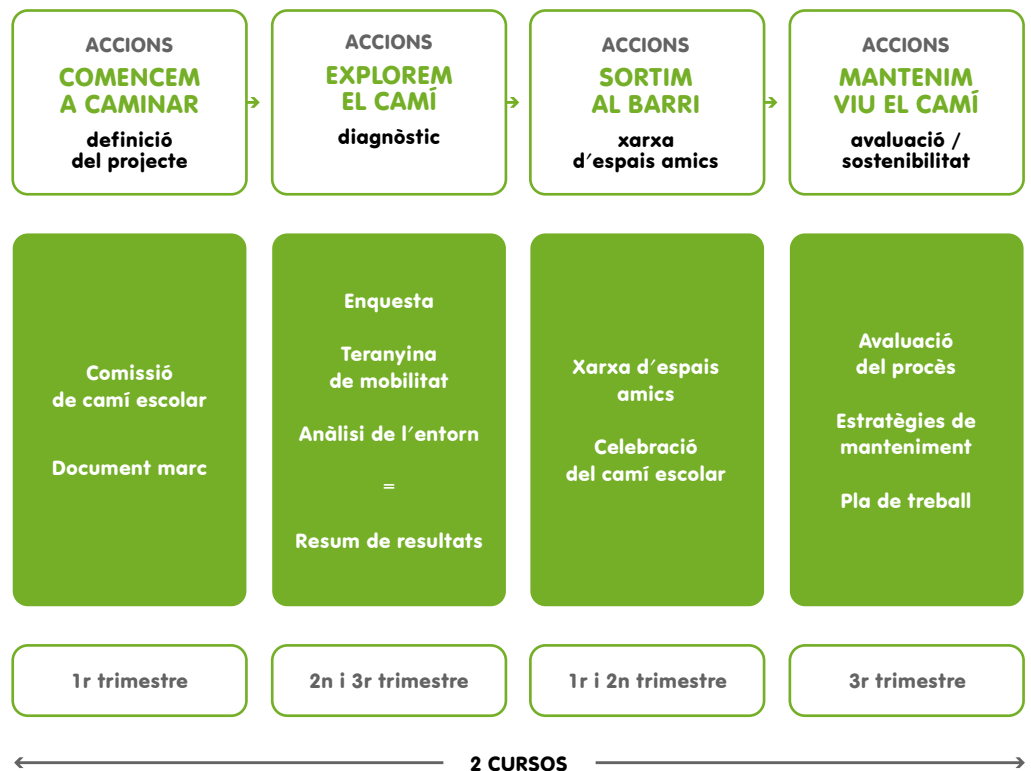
ACCIONS
COMENCEM A CAMINAR
definició del projecte

ACCIONS
EXPLOREM EL CAMÍ
diagnòstic

ACCIONS
SORTIM AL BARRI
xarxa d´espais amics

ACCIONS
MANTENIM VIU EL CAMÍ
avaluació / sostenibilitat

Comissió de camí escolar

Document marc

Enquesta

Teranyina de mobilitat

Anàlisi de l´entorn

=

Resum de resultats

Xarxa d´espais amics

Celebració del camí escolar

Avaluació del procès

Estratègies de manteniment

Pla de treball

1r trimestre

2n i 3r trimestre

1r i 2n trimestre

3r trimestre

2 CURSOS